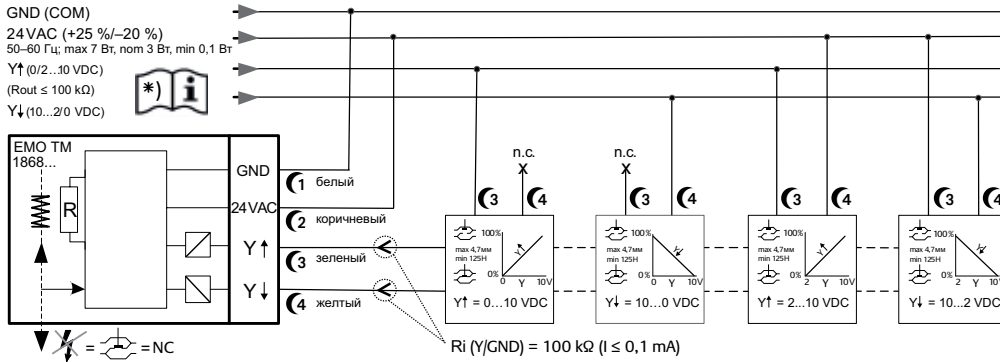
GND (COM)
24 VAC (+25 %/–20 %)
50–60 Гц; max 7 Вт, nom 3 Вт, min 0,1 Вт
Y↑ (0/2...10 VDC)
(Rout ≤ 100 kΩ)
Y↓ (10...2/0 VDC)

*) i

EMO TM
1868...

R

GND
24VAC
Y↑
Y↓

1 белый
2 коричневый
3 зеленый
4 желтый

n.c.
n.c.

3 4
3 4
3 4
3 4

100%
max 4,7мм
min 125H
0%
0 Y 10V
Y↑ = 0...10 VDC

100%
max 4,7мм
min 125H
0%
0 Y 10V
Y↓ = 10...0 VDC

100%
max 4,7мм
min 125H
0%
2 Y 10V
Y↑ = 2...10 VDC

100%
max 4,7мм
min 125H
0%
2 Y 10V
Y↓ = 10...2 VDC

= = NC

Ri (Y/GND) = 100 kΩ (I ≤ 0,1 mA)